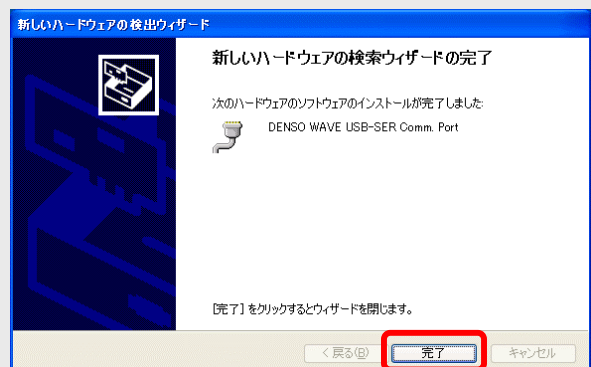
新しいハードウェアの検出ウィザード

新しいハードウェアの検索ウィザードの完了

次のハードウェアのソフトウェアのインストールが完了しました:

DENSO WAVE USB-SER Comm. Port

[完了] をクリックするとウィザードを閉じます。

< 戻る(B)

完了

キャンセル